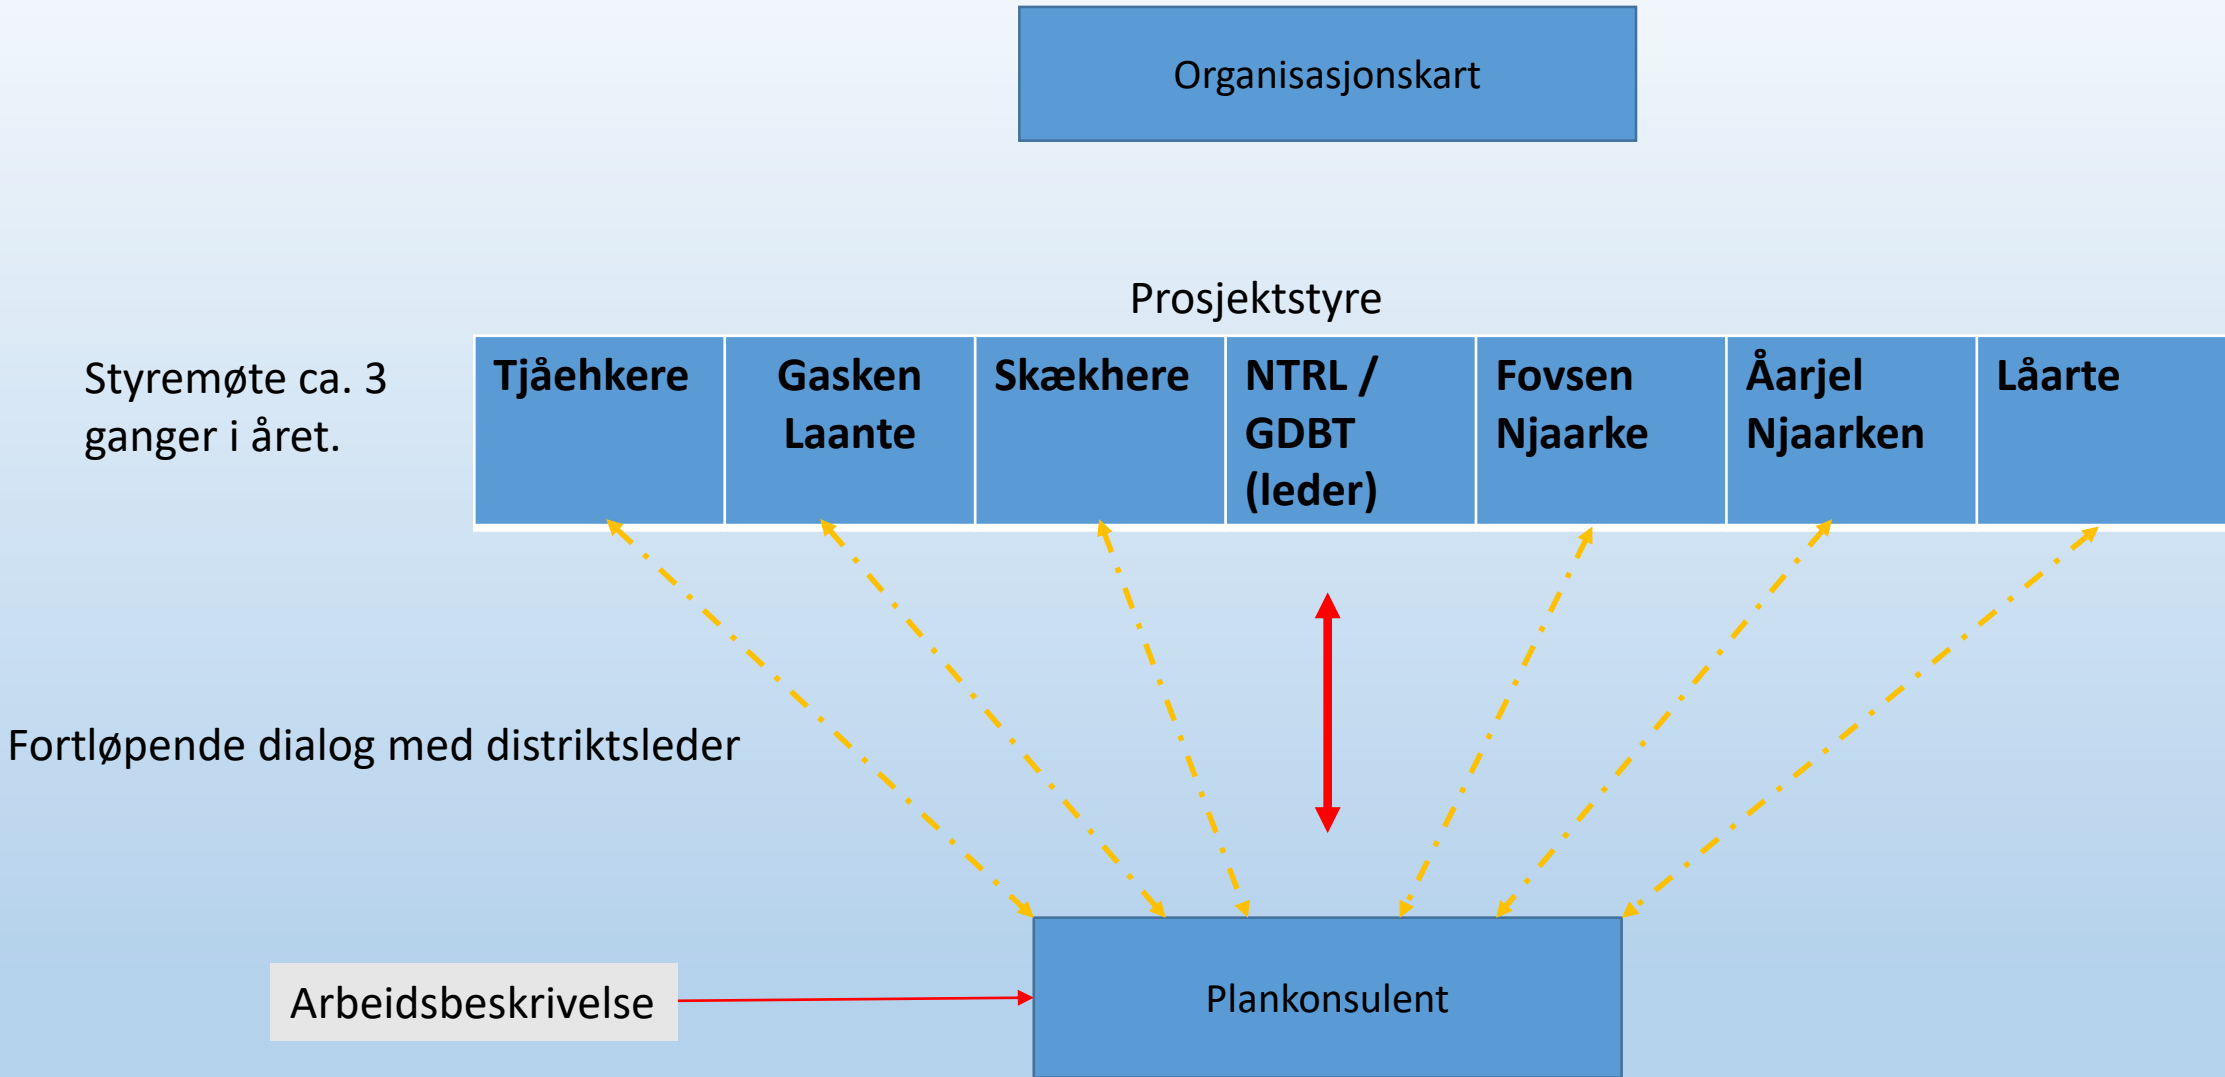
Organisasjonskart

Prosjektstyre

Styremøte ca. 3 ganger i året.

| Tjåehkere | Gasken Laante | Skækhere | NTRL / GDBT (leder) | Fovsen Njaarke | Åarjel Njaarken | Låarte |
|---|---|---|---|---|---|---|

Fortløpende dialog med distriktsleder

Arbeidsbeskrivelse

Plankonsulent